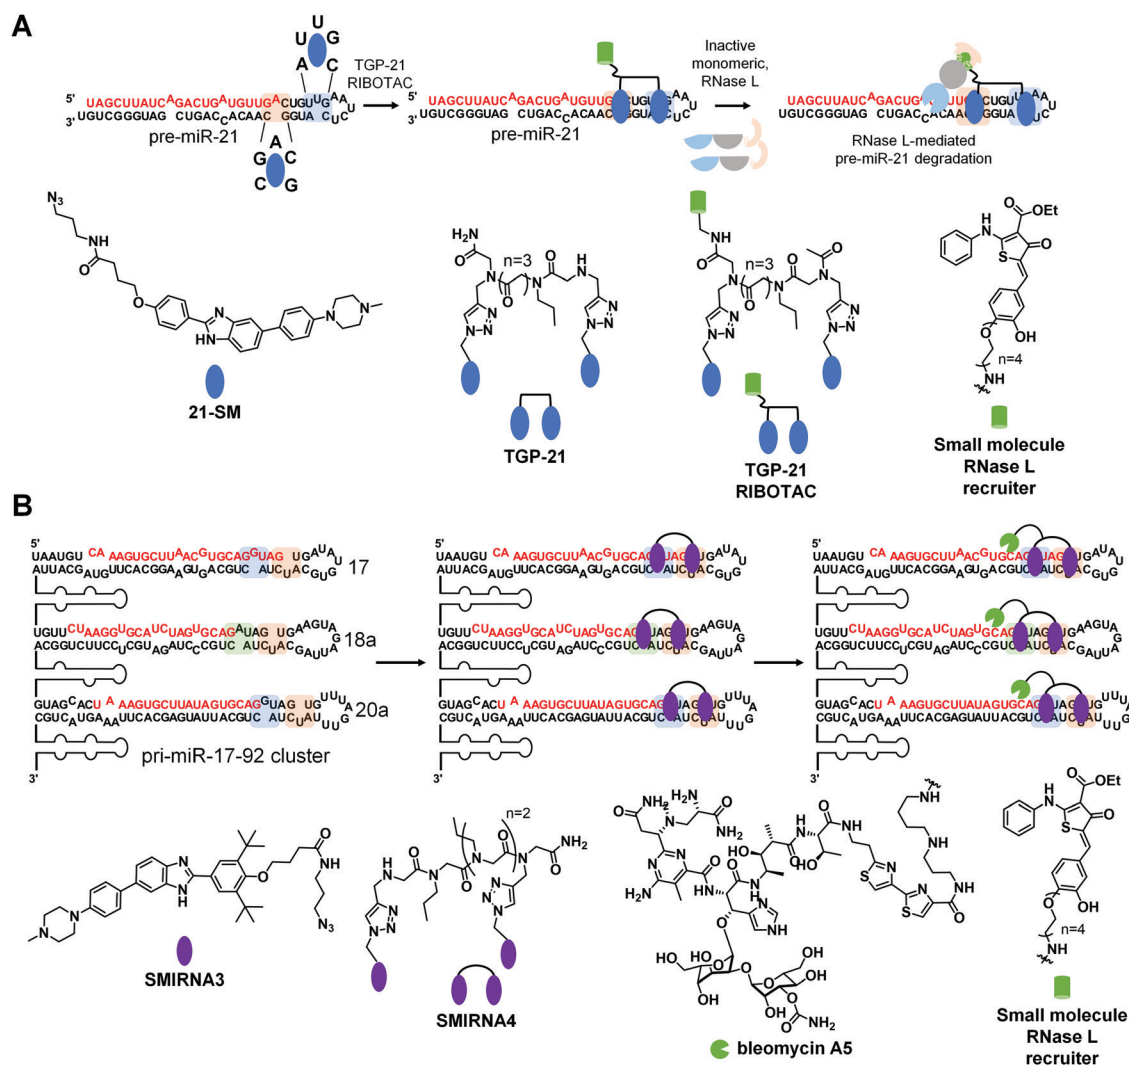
A

U G
A C
TGP-21 RIBOTAC
5' UAGCUUAUC$^A$GACUG$^A$UGUUG$^A$CUGU$^U$G$^A$A
3' UGUCGGGUAG CUGAC$_C$ACAAC GGUA$_C$U$^C$U
pre-miR-21
A
G C
C G

5' UAGCUUAUC$^A$GACUG$^A$UGUUG
3' UGUCGGGUAG CUGAC$_C$ACAAC
pre-miR-21

Inactive monomeric, RNase L

5' UAGCUUAUC$^A$GACUG
3' UGUCGGGUAG CUGAC$_C$ACAAC GGUA
RNase L-mediated pre-miR-21 degradation

$N_3$
NH
O
O
HN
N
N
21-SM

$H_2N$
O
N
n=3
O
N
NH
N
N=N
N
N=N
TGP-21

NH
O
N
n=3
O
N
O
N
N
N=N
N
N=N
TGP-21 RIBOTAC

H
N
OEt
O
S
O
O
OH
n=4
NH
Small molecule RNase L recruiter

B

5' UAAUGU CA AAGUGCUU$^A$AC$^G$UGCAG$^G$UAG UG$^A$U$^A$U
AUUACG$_{AUG}$UUCACGGA$_A$GU$_G$ACGUC AUC$_U$AC$_G$U$_G$ 17

UGUU CU AAGG$^U$GCA$^{UC}$UAG$^U$GCAG$^A$UAG UG$^{A}$AGUA
ACGGUCUUCC$_U$CGUA$_{AG}$AUC$_C$CGUC AUC$_U$AC $_{G}$A$_U$U$^A$ 18a

GUAG$^C$AC$^U$ A AAGUGCUUAUAGUGCAG UAG UG$^{UU}$A
CGUC$_A$UGA$_{AA}$UUCACGAGUAUUACGUC AUC$_U$AU$_{U}$G 20a
pri-miR-17-92 cluster
3'

5' UAAUGU CA AAGUGCUU$^A$AC$^G$UGCAG UAG$^A$U$^A$U
AUUACG$_{AUG}$UUCACGGA$_A$GU$_G$ACGUC AUC$_U$AC$_G$U$_G$
UGUU CU AAGG$^U$GCA$^{UC}$UAG$^U$GCAG UAG $^{A}$AGUA
ACGGUCUUCC$_U$CGUA$_{AG}$AUC$_C$CGUC AUC$_U$AC $_{G}$A$_U$U$^A$
GUAG$^C$AC$^U$ A AAGUGCUUAUAGUGCAG UAG $^{UU}$A
CGUC$_A$UGA$_{AA}$UUCACGAGUAUUACGUC AUC$_U$ $_{U}$G
3'

5' UAAUGU CA AAGUGCUU$^A$AC$^G$UGCAG UAG$^A$U$^A$U
AUUACG$_{AUG}$UUCACGGA$_A$GU$_G$ACGUC AUC$_U$AC$_G$U$_G$
UGUU CU AAGG$^U$GCA$^{UC}$UAG$^U$GCAG UAG $^{A}$AGUA
ACGGUCUUCC$_U$CGUA$_{AG}$AUC$_C$CGUC AUC$_U$AC $_{G}$A$_U$U$^A$
GUAG$^C$AC$^U$ A AAGUGCUUAUAGUGCAG UAG $^{UU}$U
CGUC$_A$UGA$_{AA}$UUCACGAGUAUUACGUC AUC $_{U}$G
3'

N
N
N
H
N
O
NH
$N_3$
SMIRNA3

n=2
O
N
N
O
NH$_2$
N
N=N
N
N=N
SMIRNA4

NH$_2$ H$_2$N
O
N
NH$_2$
O
N
N
H$_2$N
O
NH
HO
O
NH
N
O
NH
HO
S
N
N
S
O
NH
NH
NH
N
HN
HO
O
OH
OH
O
OH
OH
O
O
NH$_2$
bleomycin A5

H
N
OEt
O
S
O
OH
n=4
NH
Small molecule RNase L recruiter